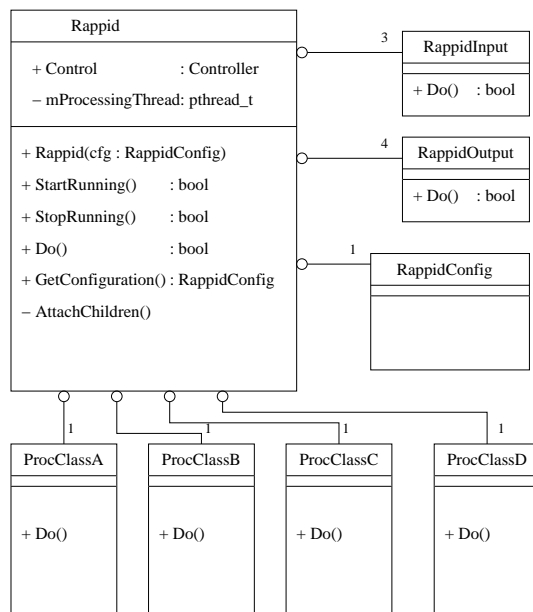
Rappid

+ Control : Controller

– mProcessingThread: pthread_t

+ Rappid(cfg : RappidConfig)

+ StartRunning() : bool

+ StopRunning() : bool

+ Do() : bool

+ GetConfiguration() : RappidConfig

– AttachChildren()

3

RappidInput

+ Do() : bool

4

RappidOutput

+ Do() : bool

1

RappidConfig

1

1

1

1

ProcClassA

+ Do()

ProcClassB

+ Do()

ProcClassC

+ Do()

ProcClassD

+ Do()